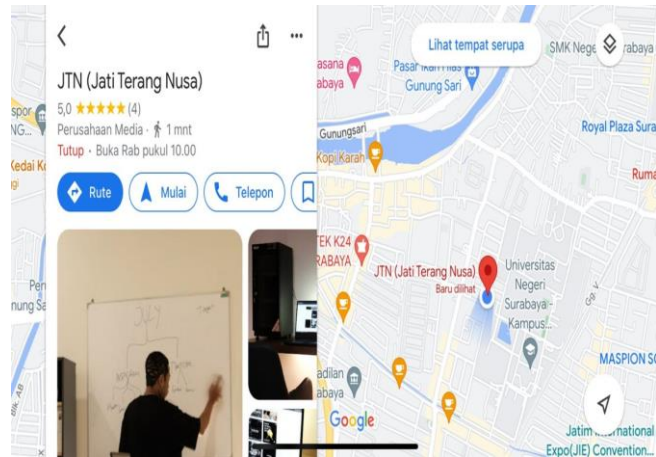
JTN (Jati Terang Nusa)

5,0 ★★★★★ (4)

Perusahaan Media · 1 mnt

Tutup · Buka Rab pukul 10.00

Rute

Mulai

Telepon

JULY

spor
NG

Kedai K

Per
nung Sa

Lihat tempat serupa

SMK Nege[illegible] rabaya

asana
baya

Pasar Ikan Hias
Gunung Sari

Gunungsari

Kopi Karah

Royal Plaza Sura

Ruma

TEK K24
ABAYA

JTN (Jati Terang Nusa)

Baru dilihat

Universitas
Negeri
Surabaya -
Kampus

adilan

MASPION SC

Google

Jatim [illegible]national
Expo(JIE) Convention...